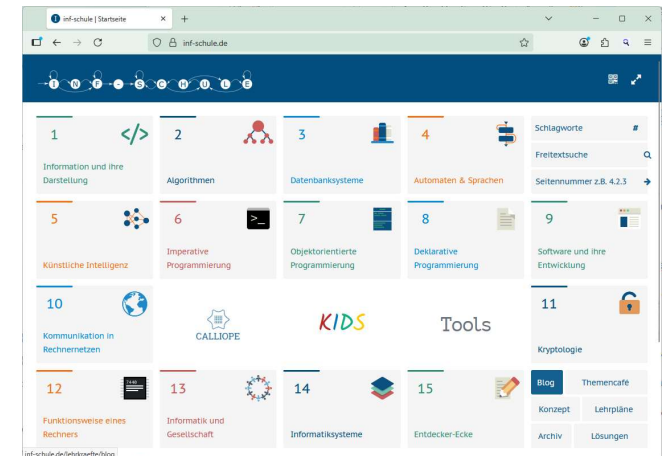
inf-schule | Startseite

inf-schule.de

I N F - S C H U L E

1 Information und ihre Darstellung

2 Algorithmen

3 Datenbanksysteme

4 Automaten & Sprachen

Schlagworte #

Freitextsuche

Seitennummer z.B. 4.2.3

5 Künstliche Intelligenz

6 Imperative Programmierung

7 Objektorientierte Programmierung

8 Deklarative Programmierung

9 Software und ihre Entwicklung

10 Kommunikation in Rechnernetzen

CALLIOPE

KIDS

Tools

11 Kryptologie

12 Funktionsweise eines Rechners

13 Informatik und Gesellschaft

14 Informatiksysteme

15 Entdecker-Ecke

Blog

Themencafé

Konzept

Lehrpläne

Archiv

Lösungen

inf-schule.de/lehrkraefte/blog